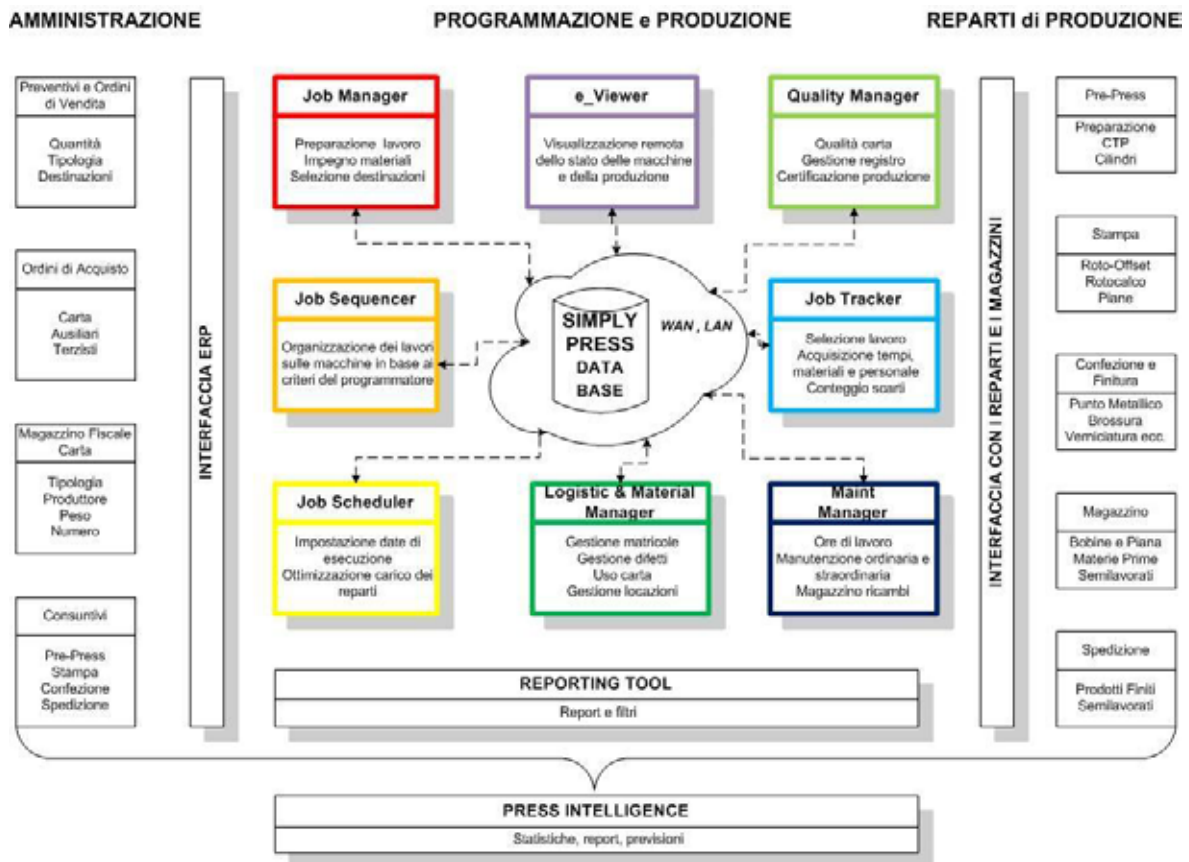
AMMINISTRAZIONE

PROGRAMMAZIONE e PRODUZIONE

REPARTI di PRODUZIONE

Preventivi e Ordini di Vendita

Quantità
Tipologia
Destinazioni

Ordini di Acquisto

Carta
Ausiliari
Terzisti

Magazzino Fiscale Carta

Tipologia
Produttore
Peso
Numero

Consuntivi

Pre-Press
Stampa
Confezione
Spedizione

INTERFACCIA ERP

Job Manager

Preparazione lavoro
Impegno materiali
Selezione destinazioni

e_Viewer

Visualizzazione remota dello stato delle macchine e della produzione

Quality Manager

Qualità carta
Gestione registro
Certificazione produzione

Job Sequencer

Organizzazione dei lavori sulle macchine in base ai criteri del programmatore

SIMPLY PRESS DATA BASE

WAN , LAN

Job Tracker

Selezione lavoro
Acquisizione tempi, materiali e personale
Conteggio scarti

Job Scheduler

Impostazione date di esecuzione
Ottimizzazione carico dei reparti

Logistic & Material Manager

Gestione matricole
Gestione difetti
Uso carta
Gestione locazioni

Maint Manager

Ore di lavoro
Manutenzione ordinaria e straordinaria
Magazzino ricambi

REPORTING TOOL

Report e filtri

INTERFACCIA CON I REPARTI E I MAGAZZINI

Pre-Press

Preparazione
CTP
Cilindri

Stampa

Roto-Offset
Rotocalco
Piane

Confezione e Finitura

Punto Metallico
Brossura
Verniciatura ecc.

Magazzino

Bobine e Piana
Materie Prime
Semilavorati

Spedizione

Prodotti Finiti
Semilavorati

PRESS INTELLIGENCE

Statistiche, report, previsioni